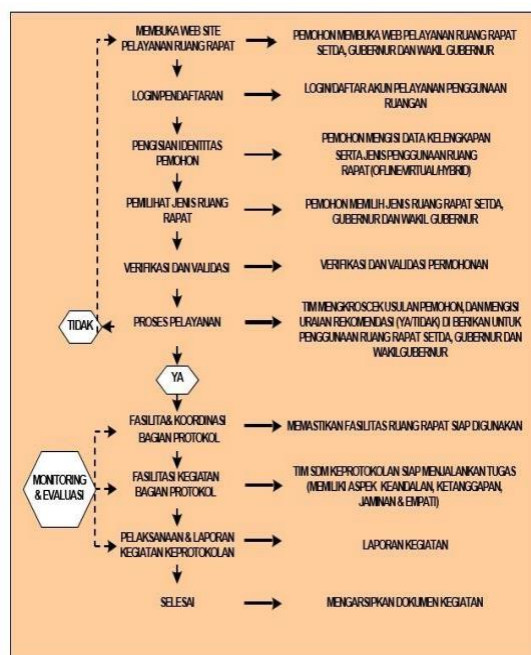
MEMBUKA WEB SITE PELAYANAN RUANG RAPAT

PEMOHON MEMBUKA WEB PELAYANAN RUANG RAPAT SETDA, GUBERNUR DAN WAKIL GUBERNUR

LOGIN/PENDAFTARAN

LOGIN/DAFTAR AKUN PELAYANAN PENGGUNAAN RUANGAN

PENGISIAN IDENTITAS PEMOHON

PEMOHON MENGISI DATA KELENGKAPAN SERTA JENIS PENGGUNAAN RUANG RAPAT (OFLINE/VIRTUAL/HYBRID)

PEMILIHAT JENIS RUANG RAPAT

PEMOHON MEMILIH JENIS RUANG RAPAT SETDA, GUBERNUR DAN WAKIL GUBERNUR

VERIFIKASI DAN VALIDASI

VERIFIKASI DAN VALIDASI PERMOHONAN

TIDAK

PROSES PELAYANAN

TIM MENGKROSCEK USULAN PEMOHON, DAN MENGISI URAIAN REKOMENDASI (YA/TIDAK) DI BERIKAN UNTUK PENGGUNAAN RUANG RAPAT SETDA, GUBERNUR DAN WAKIL GUBERNUR

YA

FASILITAS& KOORDINASI BAGIAN PROTOKOL

MEMASTIKAN FASILITAS RUANG RAPAT SIAP DIGUNAKAN

MONITORING & EVALUASI

FASILITASI KEGIATAN BAGIAN PROTOKOL

TIM SDM KEPROTOKOLAN SIAP MENJALANKAN TUGAS (MEMILIKI ASPEK KEANDALAN, KETANGGAPAN, JAMINAN & EMPATI)

PELAKSANAAN & LAPORAN KEGIATAN KEPROTOKOLAN

LAPORAN KEGIATAN

SELESAI

MENGARSIPKAN DOKUMEN KEGIATAN